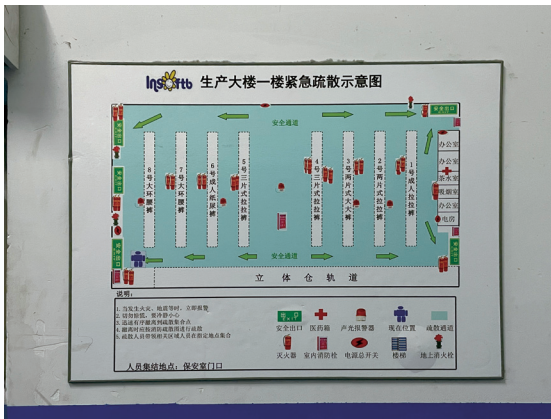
Insoftb 生产大楼一楼紧急疏散示意图

安全通道

8号大环腰裤
7号大环腰裤
6号成人纸尿裤
5号三片式拉拉裤
4号三片式拉拉裤
3号两片式大环
2号两片式拉拉裤
1号成人拉拉裤

办公室
办公室
办公室
茶水室
机械室
办公室
电房

安全通道

立　体　仓　轨　道

说明：
1.当发生火灾、地震等时，立即报警
2.切勿惊慌，要冷静小心
3.迅速有序撤离到疏散集合点
4.撤离时应按照疏散图进行疏散
5.疏散人员在集合地点应清点人数

安全出口　医药箱　声光报警器　现在位置　疏散通道
灭火器　室内消防栓　电源总开关　楼梯　地上消火栓

人员集结地点：保安室门口